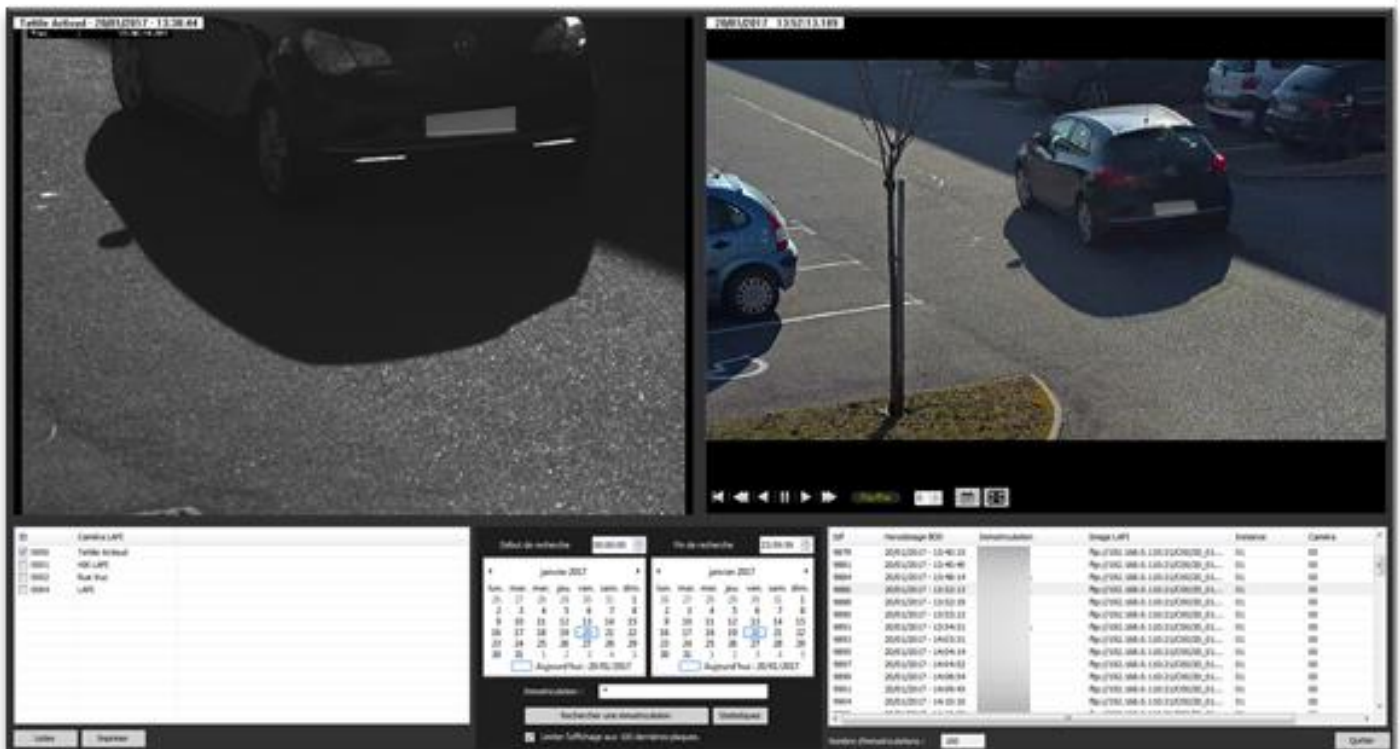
Tetille Actived - 20/01/2017 - 13:38:44

20/01/2017 13:52:13.189

ID | Caméra LAPI
0000 Tetille Activel
0001 HIK LAPI
0002 Rue Vue
0004 LAPI

Début de recherche 00:00:00
Fin de recherche 23:59:59

janvier 2017
lun. mar. mer. jeu. ven. sam. dim.
26 27 28 29 30 31 1
2 3 4 5 6 7 8
9 10 11 12 13 14 15
16 17 18 19 20 21 22
23 24 25 26 27 28 29
30 31 1 2 3 4 5
Aujourd'hui : 20/01/2017

janvier 2017
lun. mar. mer. jeu. ven. sam. dim.
26 27 28 29 30 31 1
2 3 4 5 6 7 8
9 10 11 12 13 14 15
16 17 18 19 20 21 22
23 24 25 26 27 28 29
30 31 1 2 3 4 5
Aujourd'hui : 20/01/2017

Immatriculation : *
Rechercher une immatriculation
Statistiques
Limiter l'affichage aux 100 dernières plaques.

| Id# | Horodatage BDD | Immatriculation | Image LAPI | Instance | Camera |
|---|---|---|---|---|---|
| 9879 | 20/01/2017 - 13:40:15 | | ftp://192.168.0.110/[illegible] | 01 | 00 |
| 9881 | 20/01/2017 - 13:45:40 | | ftp://192.168.0.110/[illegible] | 01 | 00 |
| 9884 | 20/01/2017 - 13:48:14 | | ftp://192.168.0.110/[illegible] | 01 | 00 |
| 9886 | 20/01/2017 - 13:52:13 | | ftp://192.168.0.110/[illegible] | 01 | 00 |
| 9888 | 20/01/2017 - 13:52:59 | | ftp://192.168.0.110/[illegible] | 01 | 00 |
| 9890 | 20/01/2017 - 13:53:22 | | ftp://192.168.0.110/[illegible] | 01 | 00 |
| 9891 | 20/01/2017 - 13:54:01 | | ftp://192.168.0.110/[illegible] | 01 | 00 |
| 9893 | 20/01/2017 - 14:03:31 | | ftp://192.168.0.110/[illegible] | 01 | 00 |
| 9895 | 20/01/2017 - 14:04:14 | | ftp://192.168.0.110/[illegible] | 01 | 00 |
| 9897 | 20/01/2017 - 14:04:52 | | ftp://192.168.0.110/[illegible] | 01 | 00 |
| 9899 | 20/01/2017 - 14:06:54 | | ftp://192.168.0.110/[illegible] | 01 | 00 |
| 9901 | 20/01/2017 - 14:09:49 | | ftp://192.168.0.110/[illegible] | 01 | 00 |
| 9904 | 20/01/2017 - 14:10:16 | | ftp://192.168.0.110/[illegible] | 01 | 00 |

Lister
Imprimer
Nombre d'immatriculations : 100
Quitter